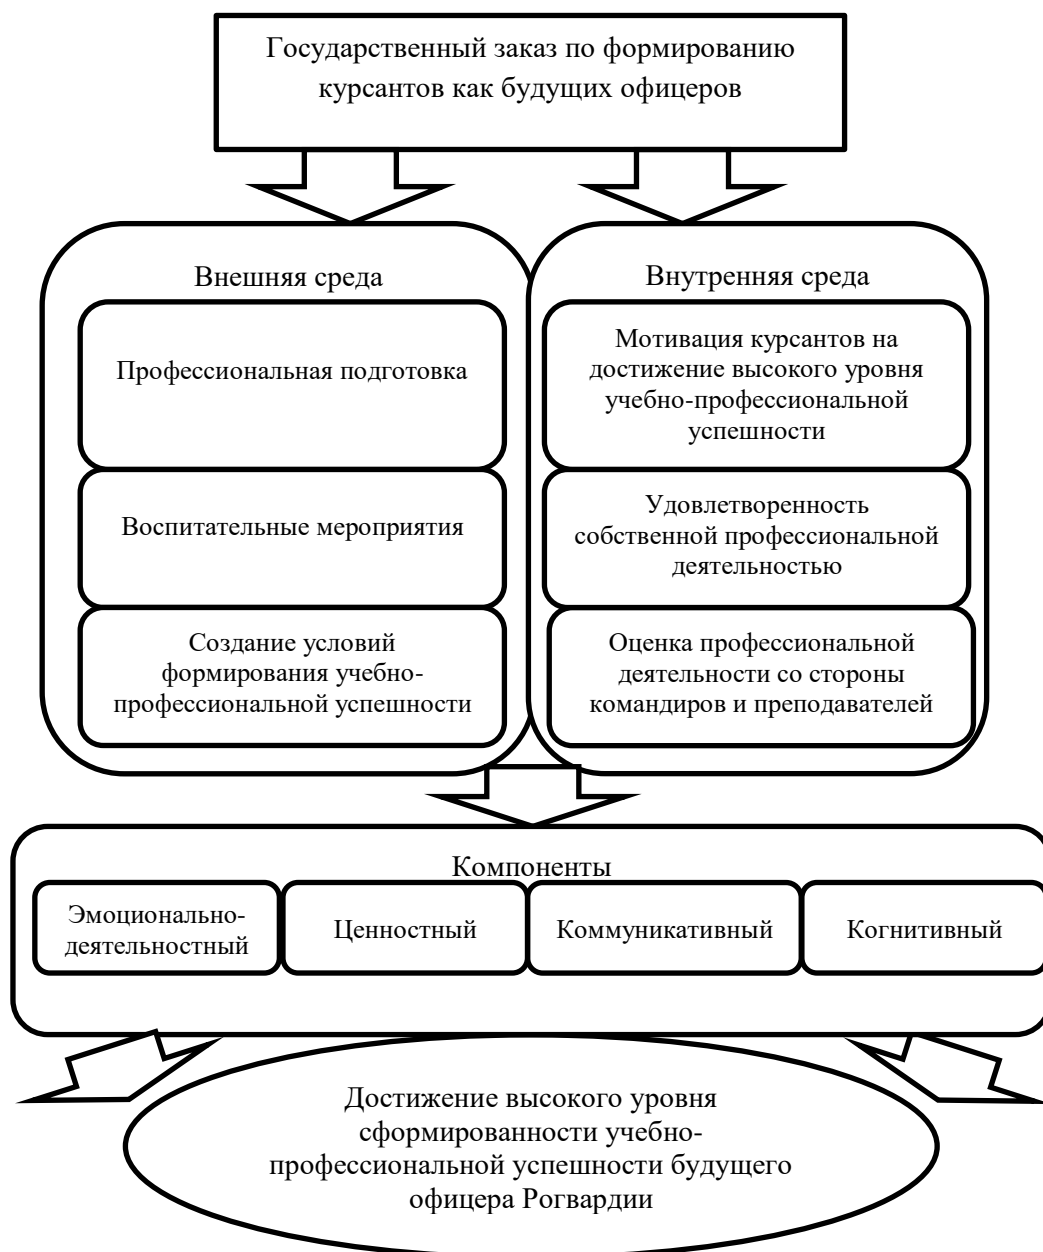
Государственный заказ по формированию курсантов как будущих офицеров

Внешняя среда

Профессиональная подготовка

Воспитательные мероприятия

Создание условий формирования учебно-профессиональной успешности

Внутренняя среда

Мотивация курсантов на достижение высокого уровня учебно-профессиональной успешности

Удовлетворенность собственной профессиональной деятельностью

Оценка профессиональной деятельности со стороны командиров и преподавателей

Компоненты

Эмоционально-деятельностный

Ценностный

Коммуникативный

Когнитивный

Достижение высокого уровня сформированности учебно-профессиональной успешности будущего офицера Рогвардии